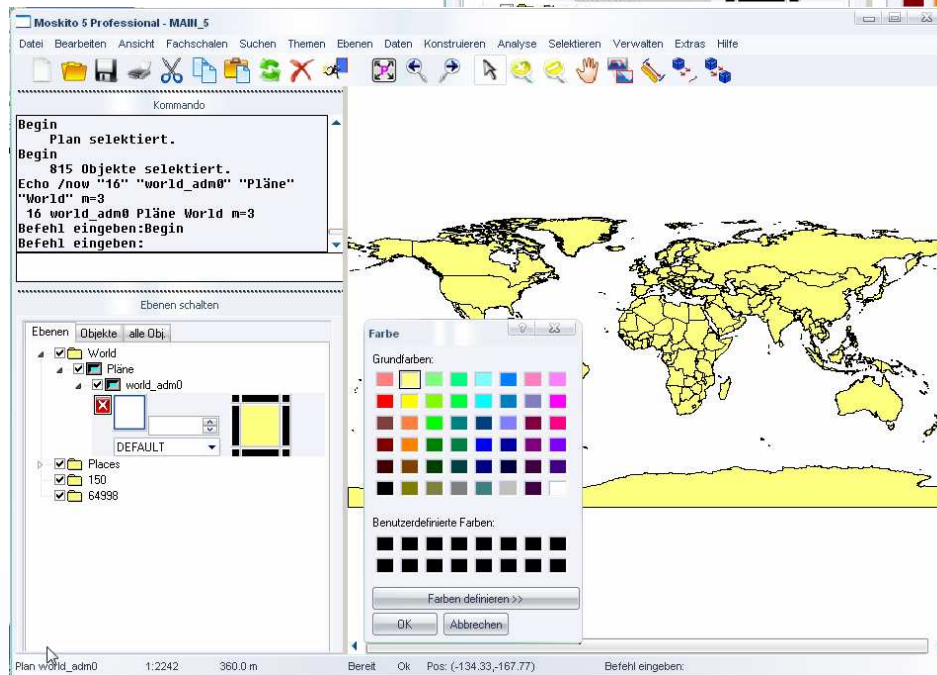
Moskito 5 Professional - MAIN_5

Datei Bearbeiten Ansicht Fachschalen Suchen Themen Ebenen Daten Konstruieren Analyse Selektieren Verwalten Extras Hilfe

Kommando

Begin
Plan selektiert.
Begin
815 Objekte selektiert.
Echo /now "16" "world_adm0" "Pläne" "World" m=3
16 world_adm0 Pläne World m=3
Befehl eingeben:Begin
Befehl eingeben:

Ebenen schalten

Ebenen Objekte alle Obj.

World
Pläne
world_adm0
DEFAULT
Places
150
64998

Farbe

Grundfarben:

Benutzerdefinierte Farben:

Farben definieren >>

OK Abbrechen

Plan world_adm0 1:2242 360.0 m Bereit Ok Pos: (-134.33,-167.77) Befehl eingeben: